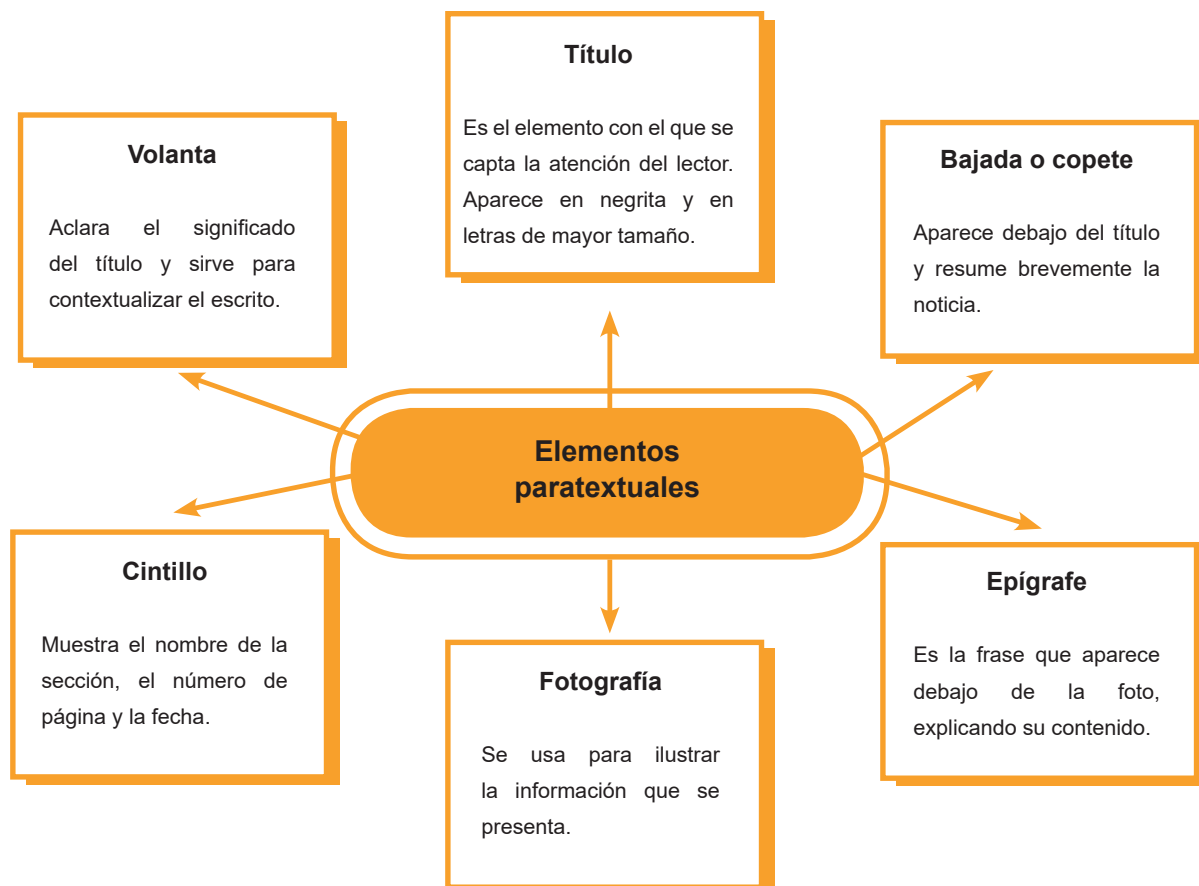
Título

Es el elemento con el que se capta la atención del lector. Aparece en negrita y en letras de mayor tamaño.

Volanta

Aclara el significado del título y sirve para contextualizar el escrito.

Bajada o copete

Aparece debajo del título y resume brevemente la noticia.

Elementos paratextuales

Cintillo

Muestra el nombre de la sección, el número de página y la fecha.

Epígrafe

Es la frase que aparece debajo de la foto, explicando su contenido.

Fotografía

Se usa para ilustrar la información que se presenta.